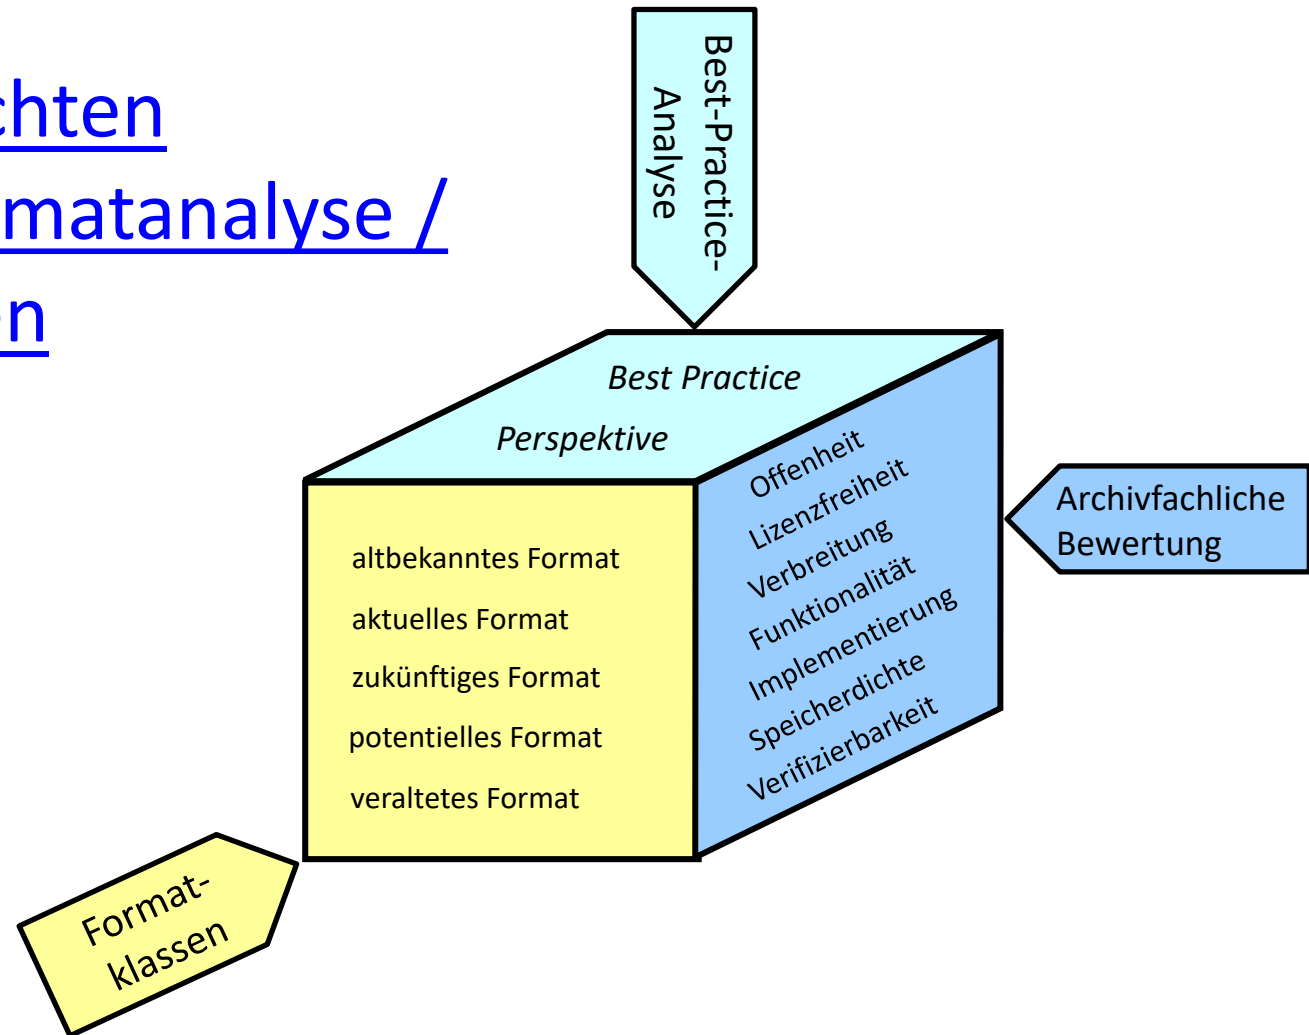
chten
matanalyse /
en

Best-Practice-Analyse

Best Practice
Perspektive

altbekanntes Format
aktuelles Format
zukünftiges Format
potentielles Format
veraltetes Format

Offenheit
Lizenzfreiheit
Verbreitung
Funktionalität
Implementierung
Speicherdichte
Verifizierbarkeit

Archivfachliche Bewertung

Format-klassen